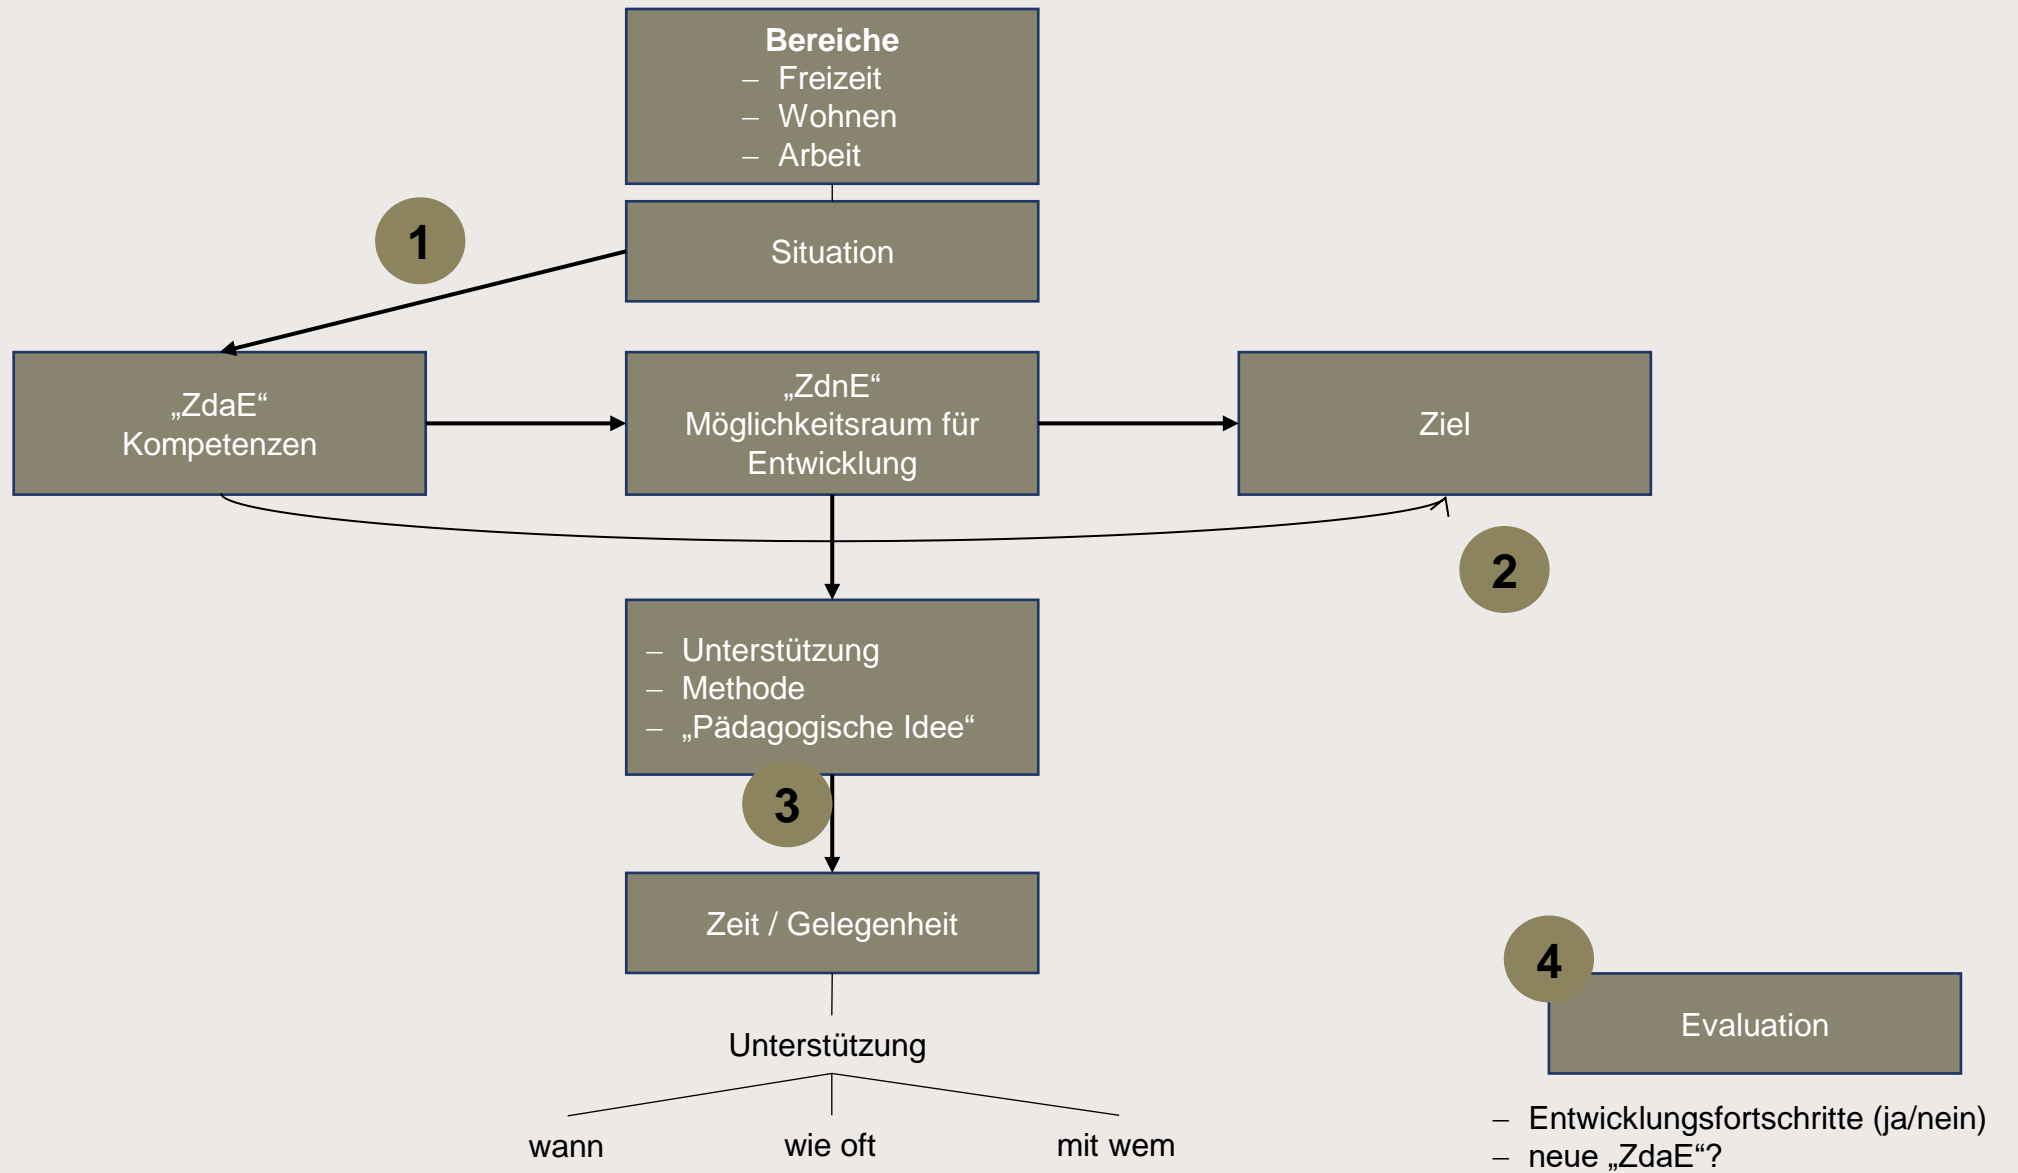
**Bereiche**
– Freizeit
– Wohnen
– Arbeit

Situation

1

„ZdaE“
Kompetenzen

„ZdnE“
Möglichkeitsraum für Entwicklung

Ziel

2

– Unterstützung
– Methode
– „Pädagogische Idee“

3

Zeit / Gelegenheit

Unterstützung

wann

wie oft

mit wem

4

Evaluation

– Entwicklungsfortschritte (ja/nein)
– neue „ZdaE“?